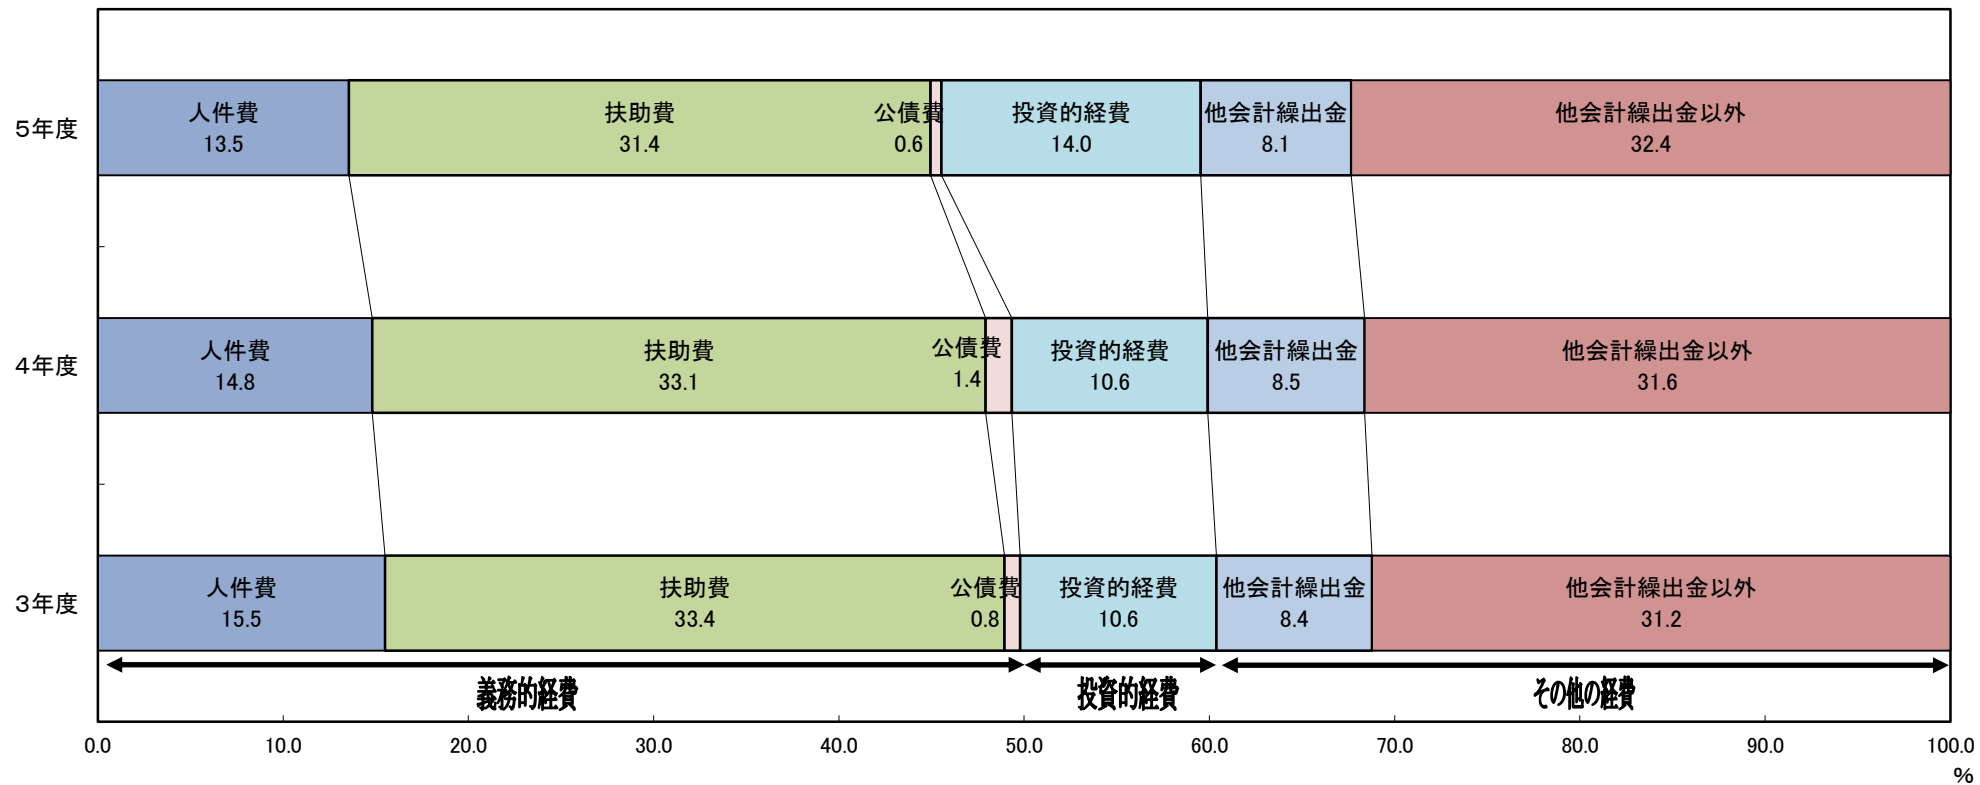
5年度
人件費 13.5
扶助費 31.4
公債費 0.6
投資的経費 14.0
他会計繰出金 8.1
他会計繰出金以外 32.4

4年度
人件費 14.8
扶助費 33.1
公債費 1.4
投資的経費 10.6
他会計繰出金 8.5
他会計繰出金以外 31.6

3年度
人件費 15.5
扶助費 33.4
公債費 0.8
投資的経費 10.6
他会計繰出金 8.4
他会計繰出金以外 31.2

義務的経費
投資的経費
その他の経費

0.0
10.0
20.0
30.0
40.0
50.0
60.0
70.0
80.0
90.0
100.0
%